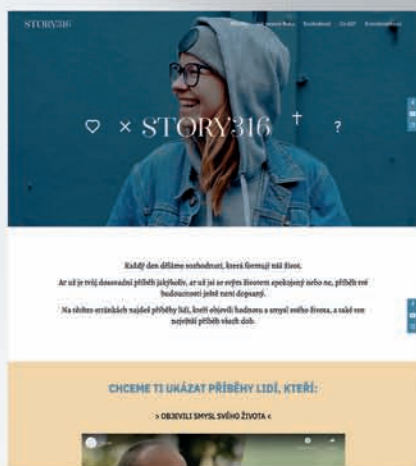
STORY316

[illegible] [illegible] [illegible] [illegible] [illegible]

♡ × STORY316 † ?

Každý den děláme rozhodnutí, která formují náš život.

Ať už je tvůj dosavadní příběh jakýkoliv, ať už jsi se svým životem spokojený nebo ne, příběh tvé budoucnosti ještě není dopsaný.

Na těchto stránkách najdeš příběhy lidí, kteří objevili hodnotu a smysl svého života, a také ten největší příběh všech dob.

CHCEME TI UKÁZAT PŘÍBĚHY LIDÍ, KTEŘÍ:

> OBJEVILI SMYSL SVÉHO ŽIVOTA <